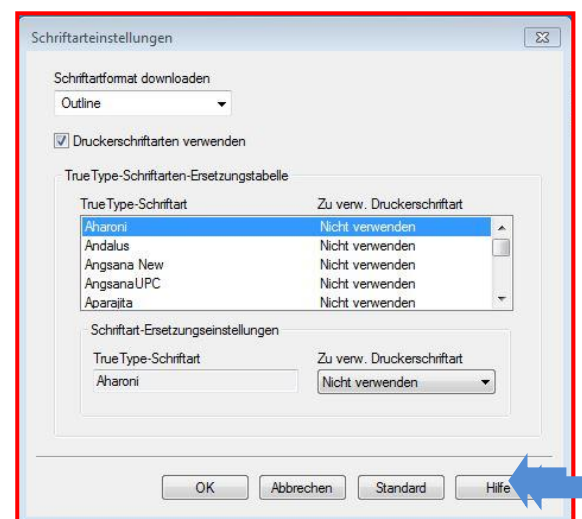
Schriftarteinstellungen

Schriftartformat downloaden

Outline

Druckerschriftarten verwenden

TrueType-Schriftarten-Ersetzungstabelle

| TrueType-Schriftart | Zu verw. Druckerschriftart |
|---|---|
| Aharoni | Nicht verwenden |
| Andalus | Nicht verwenden |
| Angsana New | Nicht verwenden |
| AngsanaUPC | Nicht verwenden |
| Aparajita | Nicht verwenden |

Schriftart-Ersetzungseinstellungen

TrueType-Schriftart

Aharoni

Zu verw. Druckerschriftart

Nicht verwenden

OK Abbrechen Standard Hilfe